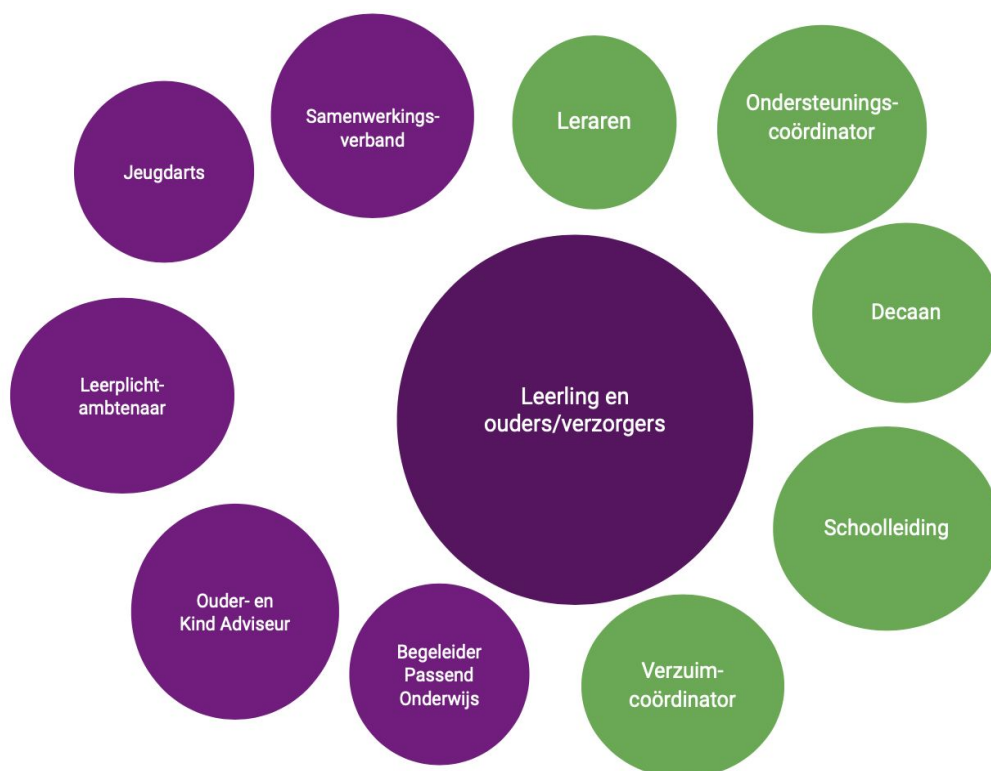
Jeugdarts

Samenwerkingsverband

Leraren

Ondersteuningscoördinator

Decaan

Leerplichtambtenaar

Leerling en ouders/verzorgers

Schoolleiding

Ouder- en Kind Adviseur

Begeleider Passend Onderwijs

Verzuimcoördinator